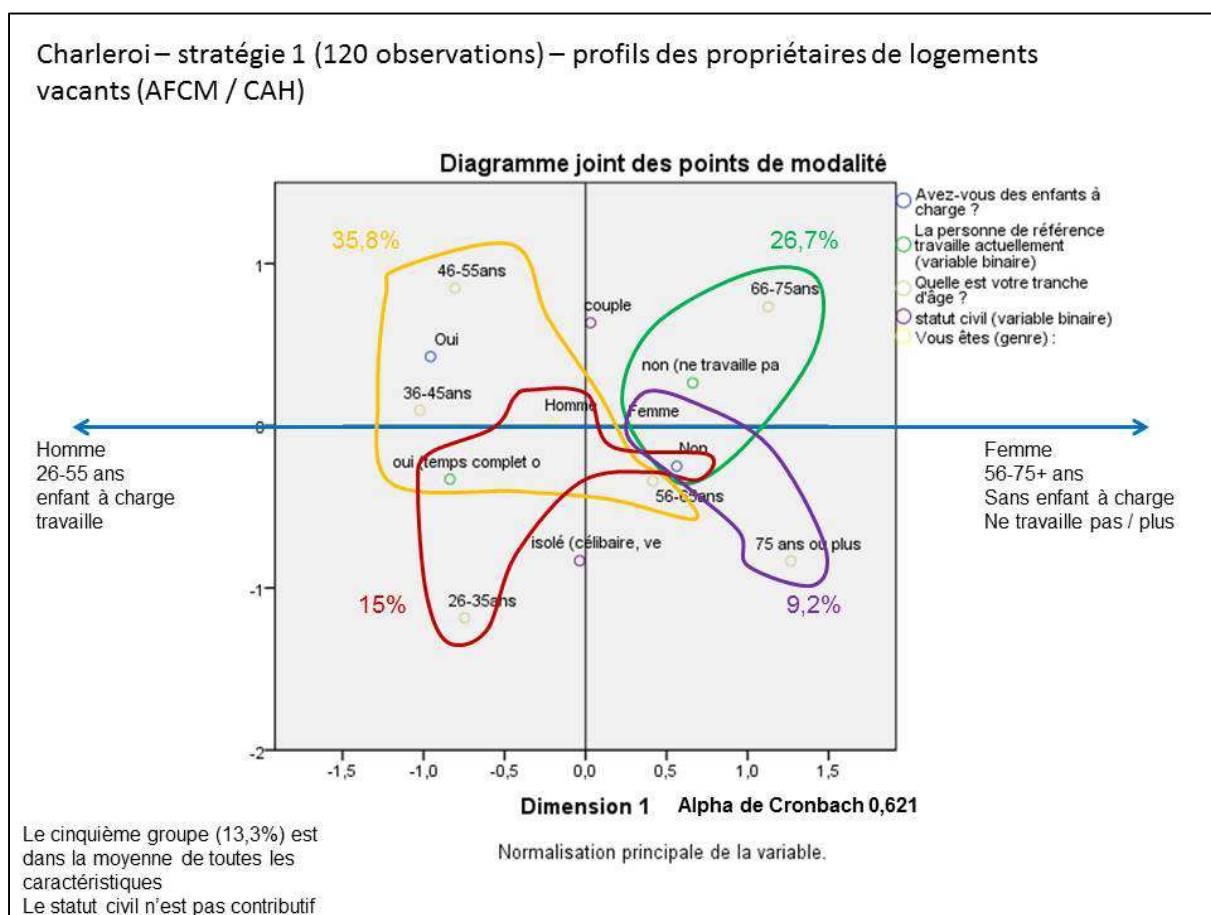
Charleroi – stratégie 1 (120 observations) – profils des propriétaires de logements vacants (AFCM / CAH)

Diagramme joint des points de modalité

Avez-vous des enfants à charge ?
La personne de référence travaille actuellement (variable binaire)
Quelle est votre tranche d'âge ?
statut civil (variable binaire)
Vous êtes (genre) :

35,8%
26,7%
15%
9,2%

46-55ans
Oui
36-45ans
Homme
couple
66-75ans
non (ne travaille pa
Femme
Non
oui (temps complet o
56-65ans
isolé (célibaire, ve
75 ans ou plus
26-35ans

1
0
-1
-2
-1,5
-1,0
-0,5
0,0
0,5
1,0
1,5

Homme
26-55 ans
enfant à charge
travaille

Femme
56-75+ ans
Sans enfant à charge
Ne travaille pas / plus

Dimension 1 Alpha de Cronbach 0,621

Normalisation principale de la variable.

Le cinquième groupe (13,3%) est dans la moyenne de toutes les caractéristiques
Le statut civil n'est pas contributif